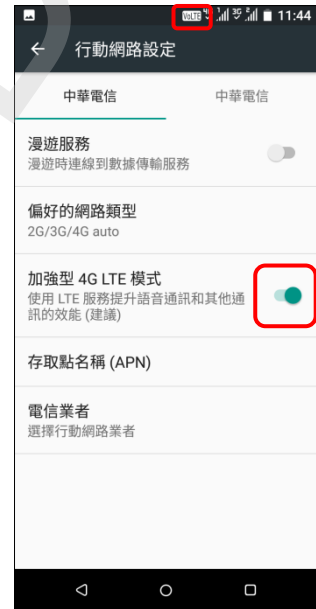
VoLTE 3G 11:44

行動網路設定

中華電信 中華電信

漫遊服務
漫遊時連線到數據傳輸服務

偏好的網路類型
2G/3G/4G auto

加強型 4G LTE 模式
使用 LTE 服務提升語音通訊和其他通訊的效能 (建議)

存取點名稱 (APN)

電信業者
選擇行動網路業者